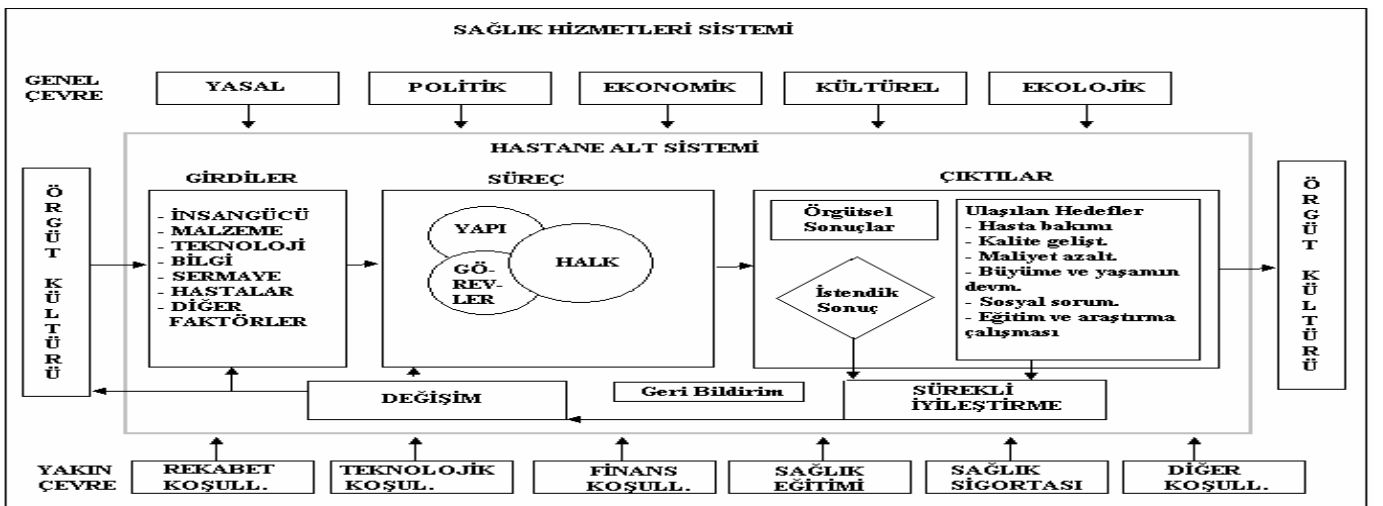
SAĞLIK HİZMETLERİ SİSTEMİ

GENEL ÇEVRE

YASAL

POLİTİK

EKONOMİK

KÜLTÜREL

EKOLOJİK

HASTANE ALT SİSTEMİ

ÖRGÜT KÜLTÜRÜ

GİRDİLER

- İNSANGÜCÜ
- MALZEME
- TEKNOLOJİ
- BİLGİ
- SERMAYE
- HASTALAR
- DİĞER FAKTÖRLER

SÜREÇ

YAPI

GÖREVLER

HALK

ÇIKTILAR

Örgütsel Sonuçlar

İstendik Sonuç

Ulaşılan Hedefler
- Hasta bakımı
- Kalite gelişt.
- Maliyet azalt.
- Büyüme ve yaşamın devm.
- Sosyal sorum.
- Eğitim ve araştırma çalışması

ÖRGÜT KÜLTÜRÜ

DEĞİŞİM

Geri Bildirim

SÜREKLİ İYİLEŞTİRME

YAKIN ÇEVRE

REKABET KOŞULL.

TEKNOLOJİK KOŞUL.

FİNANS KOŞULL.

SAĞLIK EĞİTİMİ

SAĞLIK SİGORTASI

DİĞER KOŞULL.